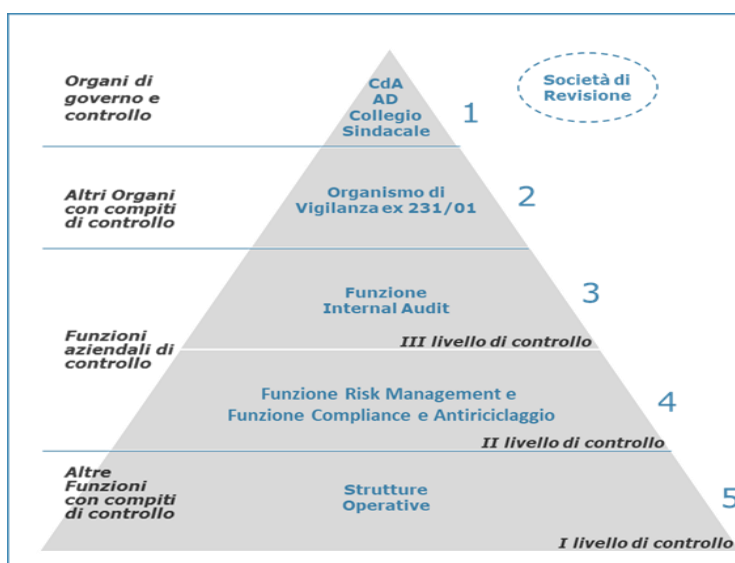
Organi di governo e controllo

CdA
AD
Collegio
Sindacale

1

Società di Revisione

Altri Organi con compiti di controllo

Organismo di Vigilanza ex 231/01

2

Funzioni aziendali di controllo

Funzione Internal Audit

3

III livello di controllo

Funzione Risk Management e Funzione Compliance e Antiriciclaggio

4

II livello di controllo

Altre Funzioni con compiti di controllo

Strutture Operative

5

I livello di controllo